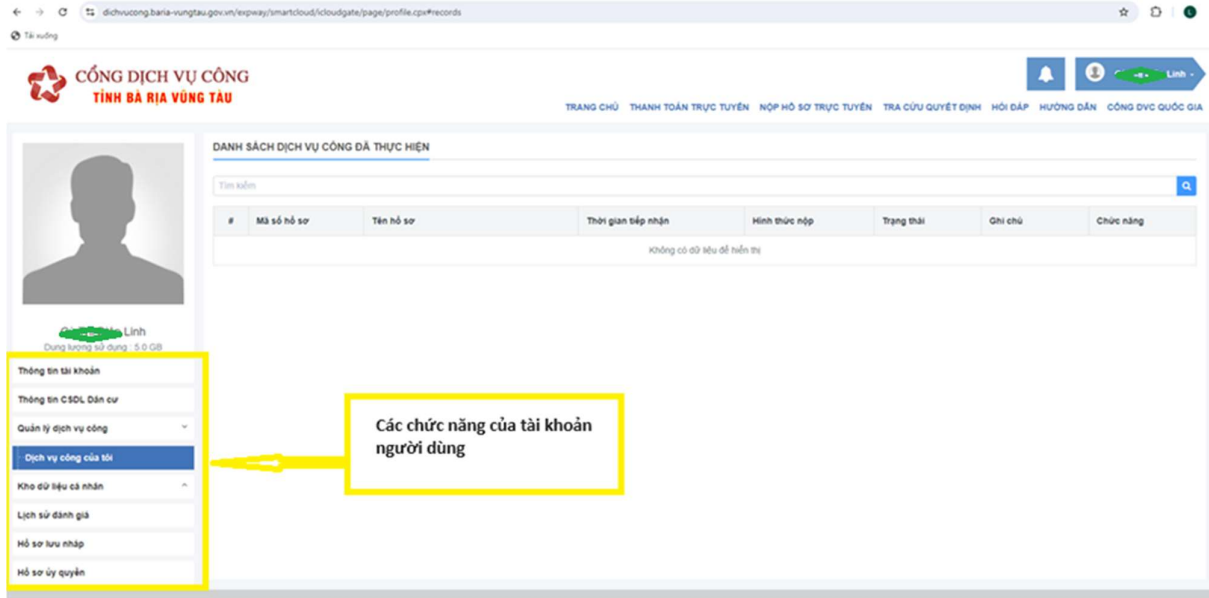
dichvucong.baria-vungtau.gov.vn/expway/smartcloud/icloudgate/page/profile.cpx#records

Tải xuống

CỔNG DỊCH VỤ CÔNG
TỈNH BÀ RỊA VŨNG TÀU

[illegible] Linh

TRANG CHỦ THANH TOÁN TRỰC TUYẾN NỘP HỒ SƠ TRỰC TUYẾN TRA CỨU QUYẾT ĐỊNH HỎI ĐÁP HƯỚNG DẪN CỔNG DVC QUỐC GIA

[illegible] Linh
Dung lượng sử dụng : 5.0 GB

Thông tin tài khoản
Thông tin CSDL Dân cư
Quản lý dịch vụ công
Dịch vụ công của tôi
Kho dữ liệu cá nhân
Lịch sử đánh giá
Hồ sơ lưu nháp
Hồ sơ ủy quyền

DANH SÁCH DỊCH VỤ CÔNG ĐÃ THỰC HIỆN

Tìm kiếm

| # | Mã số hồ sơ | Tên hồ sơ | Thời gian tiếp nhận | Hình thức nộp | Trạng thái | Ghi chú | Chức năng |
|---|---|---|---|---|---|---|---|
| Không có dữ liệu để hiển thị | | | | | | | |

Các chức năng của tài khoản người dùng